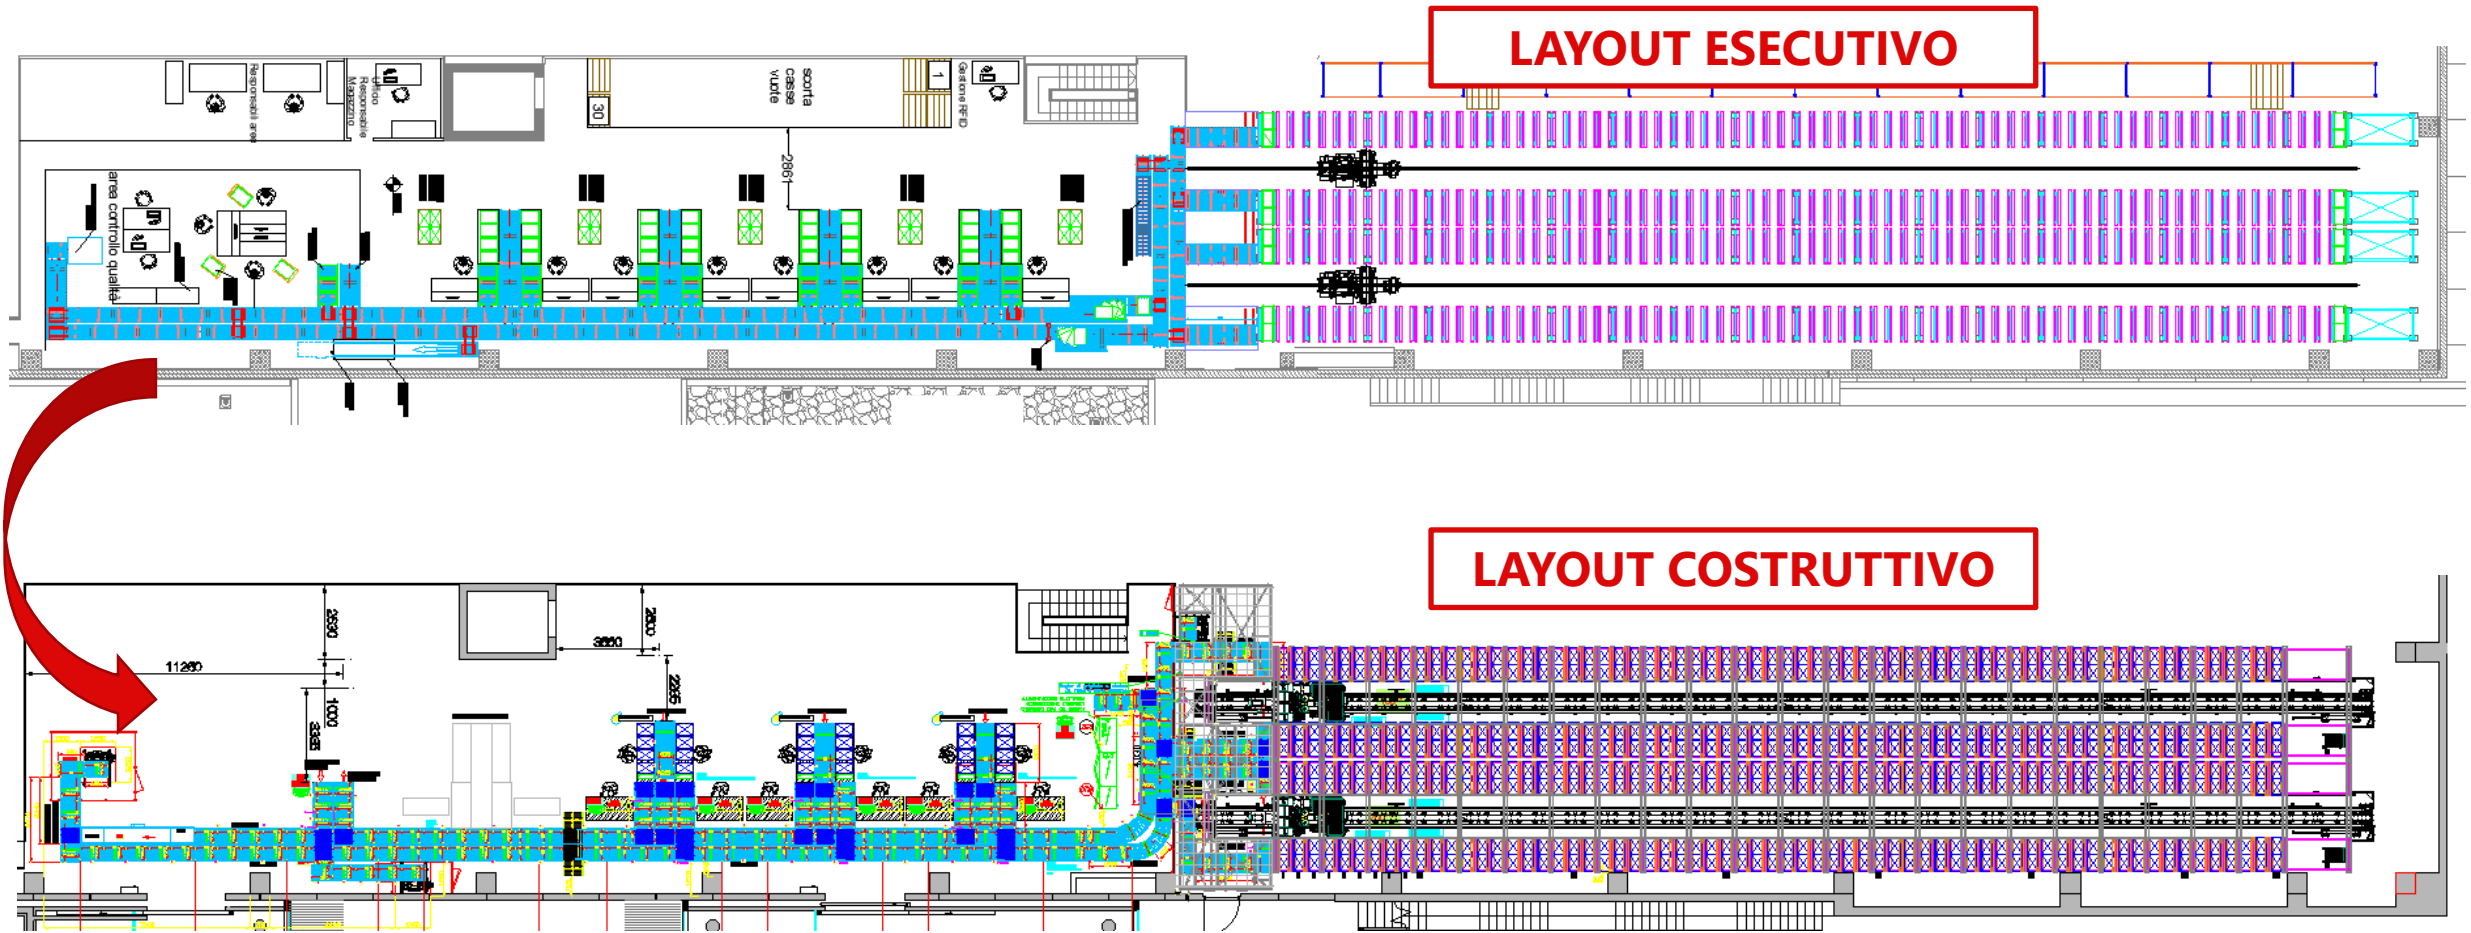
LAYOUT ESECUTIVO

Responsabili aree

Ufficio Responsabile Magazzino

30

scorta casse vuote

1

Gestione RFID

2861

area controllo qualità

LAYOUT COSTRUTTIVO

2630

2800

3660

11260

2265

1000

3335